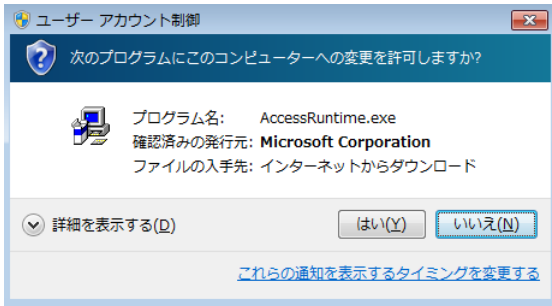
ユーザー アカウント制御

次のプログラムにこのコンピューターへの変更を許可しますか?

プログラム名: AccessRuntime.exe
確認済みの発行元: Microsoft Corporation
ファイルの入手先: インターネットからダウンロード

詳細を表示する(D)

はい(Y)

いいえ(N)

これらの通知を表示するタイミングを変更する